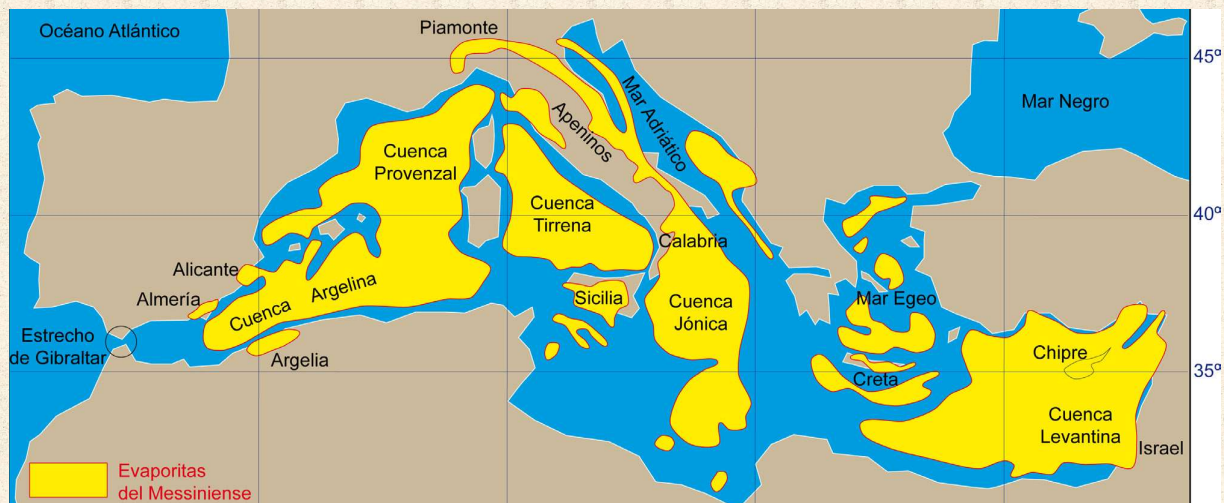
Océano Atlántico

Piamonte

45º

Mar Negro

Mar Adriático

Apeninos

Cuenca Provenzal

Cuenca Tirrena

40º

Calabria

Alicante

Almería

Cuenca Argelina

Sicilia

Cuenca Jónica

Mar Egeo

Estrecho de Gibraltar

Argelia

Chipre

35º

Creta

Cuenca Levantina

Israel

Evaporitas del Messiniense